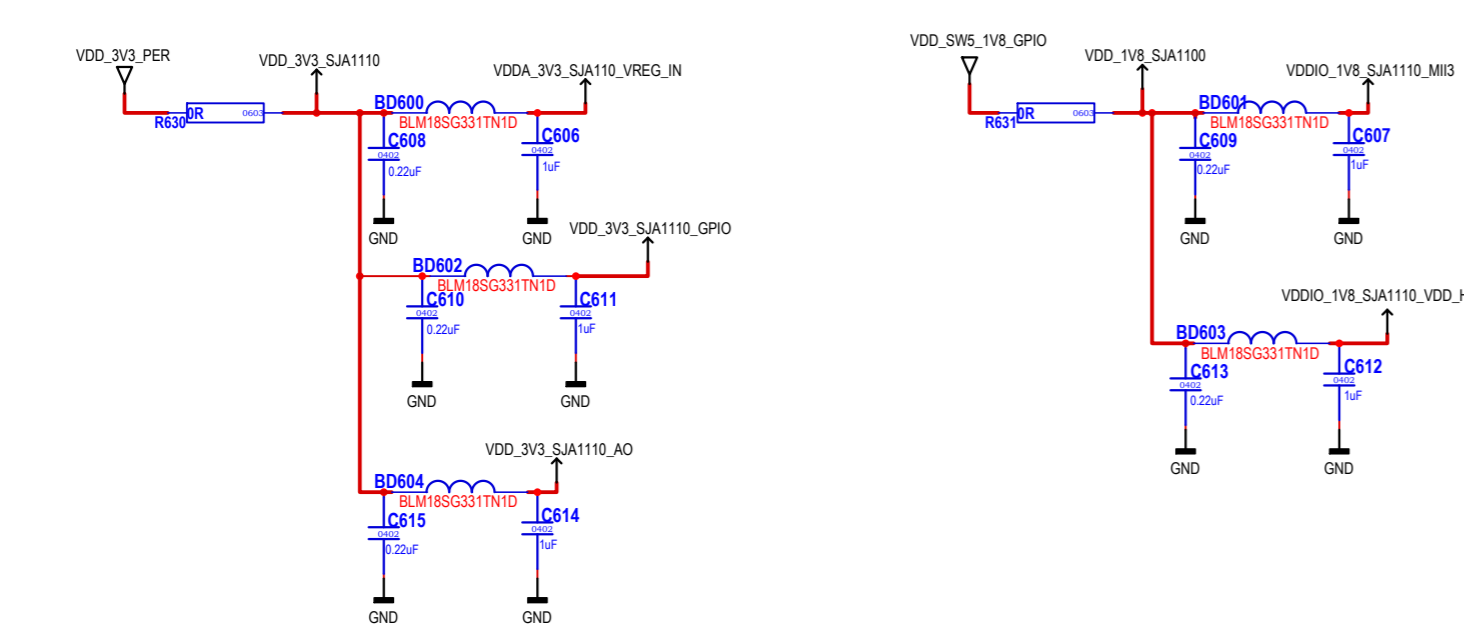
VDD_3V3_PER

VDD_3V3_SJA1110

VDDA_3V3_SJA110_VREG_IN

R630 0R 0603

BD600
BLM18SG331TN1D

C608
0402
0.22uF

C606
0402
1uF

GND

GND

VDD_3V3_SJA1110_GPIO

BD602
BLM18SG331TN1D

C610
0402
0.22uF

C611
0402
1uF

GND

GND

VDD_3V3_SJA1110_AO

BD604
BLM18SG331TN1D

C615
0402
0.22uF

C614
0402
1uF

GND

GND

VDD_SW5_1V8_GPIO

VDD_1V8_SJA1100

VDDIO_1V8_SJA1110_MII3

R631 0R 0603

BD601
BLM18SG331TN1D

C609
0402
0.22uF

C607
0402
1uF

GND

GND

VDDIO_1V8_SJA1110_VDD_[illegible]

BD603
BLM18SG331TN1D

C613
0402
0.22uF

C612
0402
1uF

GND

GND